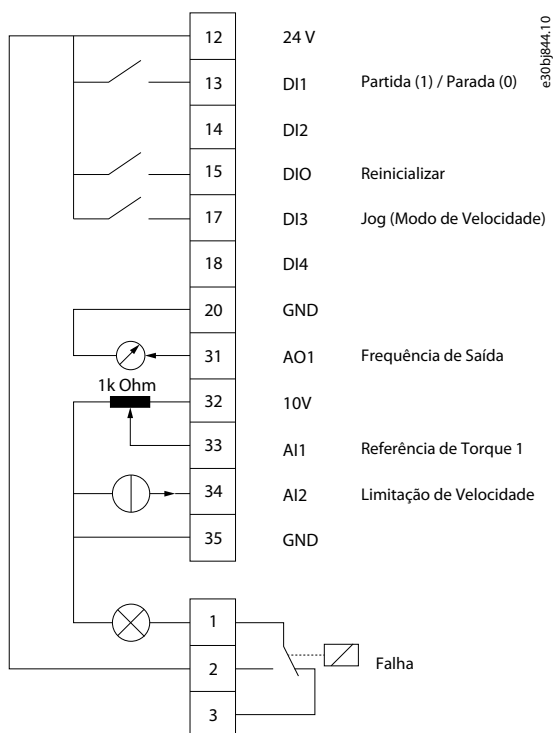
e30bj844.10

| 12 | 24 V | |
|---|---|---|
| 13 | DI1 | Partida (1) / Parada (0) |
| 14 | DI2 | |
| 15 | DIO | Reinicializar |
| 17 | DI3 | Jog (Modo de Velocidade) |
| 18 | DI4 | |
| 20 | GND | |
| 31 | AO1 | Frequência de Saída |
| 32 | 10V | |
| 33 | AI1 | Referência de Torque 1 |
| 34 | AI2 | Limitação de Velocidade |
| 35 | GND | |

1k Ohm

1

2

3

Falha